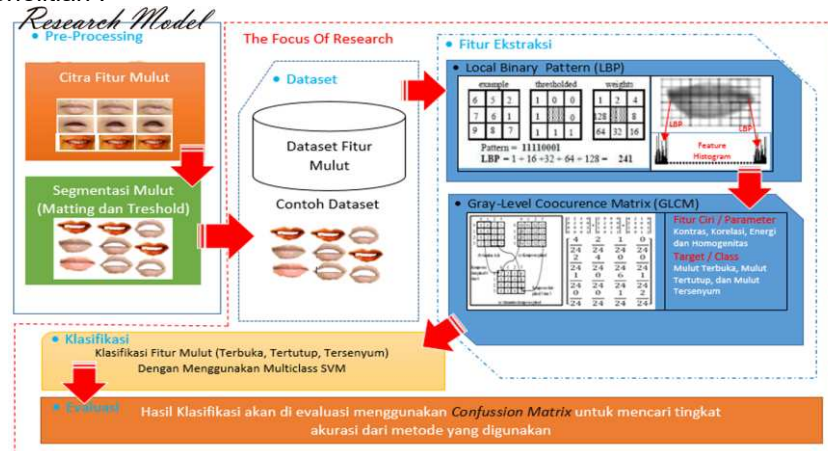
Research Model

Pre-Processing

Citra Fitur Mulut

Segmentasi Mulut (Matting dan Treshold)

The Focus Of Research

Dataset

Dataset Fitur Mulut

Contoh Dataset

Fitur Ekstraksi

Local Binary Pattern (LBP)

example

| 6 | 5 | 2 |
|---|---|---|
| 7 | 6 | 1 |
| 9 | 8 | 7 |

thresholded

| 1 | 0 | 0 |
|---|---|---|
| 1 |  | 0 |
| 1 | 1 | 1 |

weights

| 1 | 2 | 4 |
|---|---|---|
| 128 |  | 8 |
| 64 | 32 | 16 |

Pattern = 11110001

LBP = 1 + 16 +32 + 64 + 128 = 241

LBP

LBP

Feature Histogram

Gray-Level Coocurence Matrix (GLCM)

$\frac{4}{24}$ $\frac{2}{24}$ $\frac{1}{24}$ $\frac{0}{24}$

$\frac{2}{24}$ $\frac{4}{24}$ $\frac{0}{24}$ $\frac{0}{24}$

$\frac{1}{24}$ $\frac{0}{24}$ $\frac{6}{24}$ $\frac{1}{24}$

$\frac{0}{24}$ $\frac{0}{24}$ $\frac{1}{24}$ $\frac{2}{24}$

Fitur Ciri / Parameter

Kontras, Korelasi, Energi dan Homogenitas

Target / Class

Mulut Terbuka, Mulut Tertutup, dan Mulut Tersenyum

Klasifikasi

Klasifikasi Fitur Mulut (Terbuka, Tertutup, Tersenyum) Dengan Menggunakan Multiclass SVM

Evaluasi

Hasil Klasifikasi akan di evaluasi menggunakan Confussion Matrix untuk mencari tingkat akurasi dari metode yang digunakan